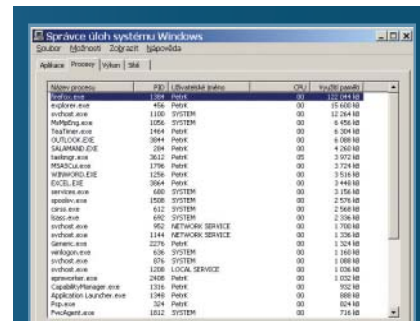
Správce úloh systému Windows

Soubor Možnosti Zobrazit Nápověda

Aplikace Procesy Výkon Síť

| Název procesu | PID | Uživatelské jméno | CPU | Využití paměti |
|---|---|---|---|---|
| firefox.exe | 1384 | PetrK | 00 | 122 044 kB |
| explorer.exe | 456 | PetrK | 00 | 15 600 kB |
| svchost.exe | 1100 | SYSTEM | 00 | 12 264 kB |
| MsMpEng.exe | 1056 | SYSTEM | 00 | 6 456 kB |
| TeaTimer.exe | 1464 | PetrK | 00 | 6 304 kB |
| OUTLOOK.EXE | 3044 | PetrK | 00 | 6 088 kB |
| SALAMAND.EXE | 284 | PetrK | 00 | 4 260 kB |
| taskmgr.exe | 3612 | PetrK | 05 | 3 972 kB |
| MSASCui.exe | 1796 | PetrK | 00 | 3 724 kB |
| WINWORD.EXE | 1256 | PetrK | 00 | 3 516 kB |
| EXCEL.EXE | 3064 | PetrK | 00 | 3 448 kB |
| services.exe | 680 | SYSTEM | 00 | 3 156 kB |
| spoolsv.exe | 1508 | SYSTEM | 00 | 2 576 kB |
| csrss.exe | 612 | SYSTEM | 00 | 2 568 kB |
| lsass.exe | 692 | SYSTEM | 00 | 2 336 kB |
| svchost.exe | 952 | NETWORK SERVICE | 00 | 1 700 kB |
| svchost.exe | 1144 | NETWORK SERVICE | 00 | 1 676 kB |
| Generic.exe | 2276 | PetrK | 00 | 1 324 kB |
| winlogon.exe | 636 | SYSTEM | 00 | 1 160 kB |
| svchost.exe | 876 | SYSTEM | 00 | 1 088 kB |
| svchost.exe | 1208 | LOCAL SERVICE | 00 | 1 036 kB |
| wpnworker.exe | 2408 | PetrK | 00 | 1 032 kB |
| CapabilityManager.exe | 1316 | PetrK | 00 | 932 kB |
| Application Launcher.exe | 1348 | PetrK | 00 | 888 kB |
| Pop.exe | 324 | PetrK | 00 | 824 kB |
| FvcAgent.exe | 1812 | SYSTEM | 00 | 716 kB |